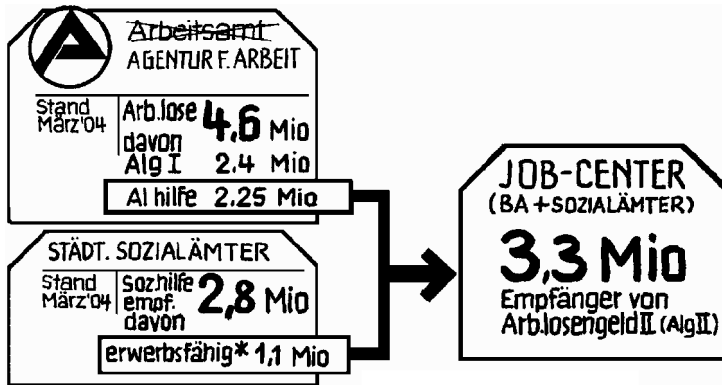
Arbeitsamt
AGENTUR F. ARBEIT

Stand März'04 | Arb.lose 4,6 Mio
davon
Alg I 2.4 Mio
Al hilfe 2.25 Mio

STÄDT. SOZIALÄMTER

Stand März'04 | Soz.hilfe empf. 2,8 Mio
davon
erwerbsfähig* 1,1 Mio

JOB-CENTER
(BA + SOZIALÄMTER)

3,3 Mio
Empfänger von Arb.losengeld II (Alg II)